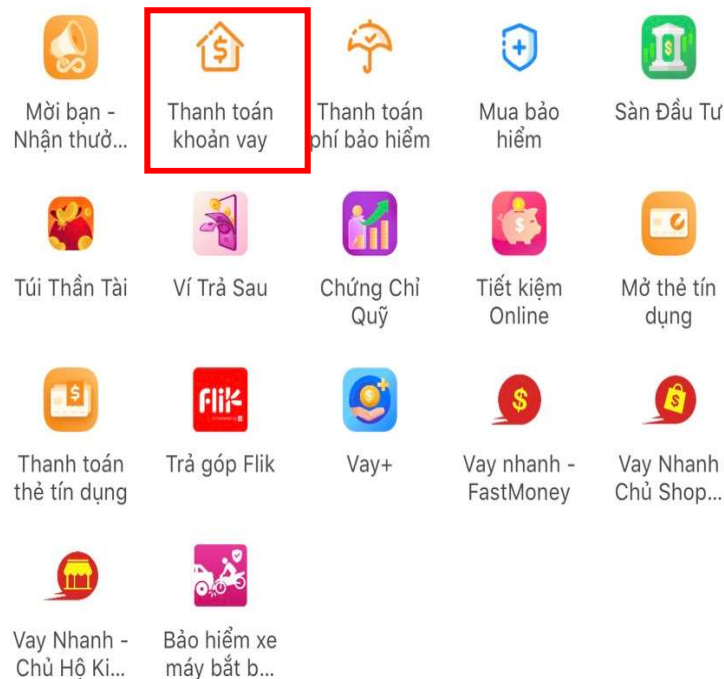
Mời bạn - Nhận thưở...

Thanh toán khoản vay

Thanh toán phí bảo hiểm

Mua bảo hiểm

Sàn Đầu Tư

Túi Thần Tài

Ví Trả Sau

Chứng Chỉ Quỹ

Tiết kiệm Online

Mở thẻ tín dụng

Thanh toán thẻ tín dụng

Flik

Trả góp Flik

Vay+

Vay nhanh - FastMoney

Vay Nhanh Chủ Shop...

Vay Nhanh - Chủ Hộ Ki...

Bảo hiểm xe máy bắt b...